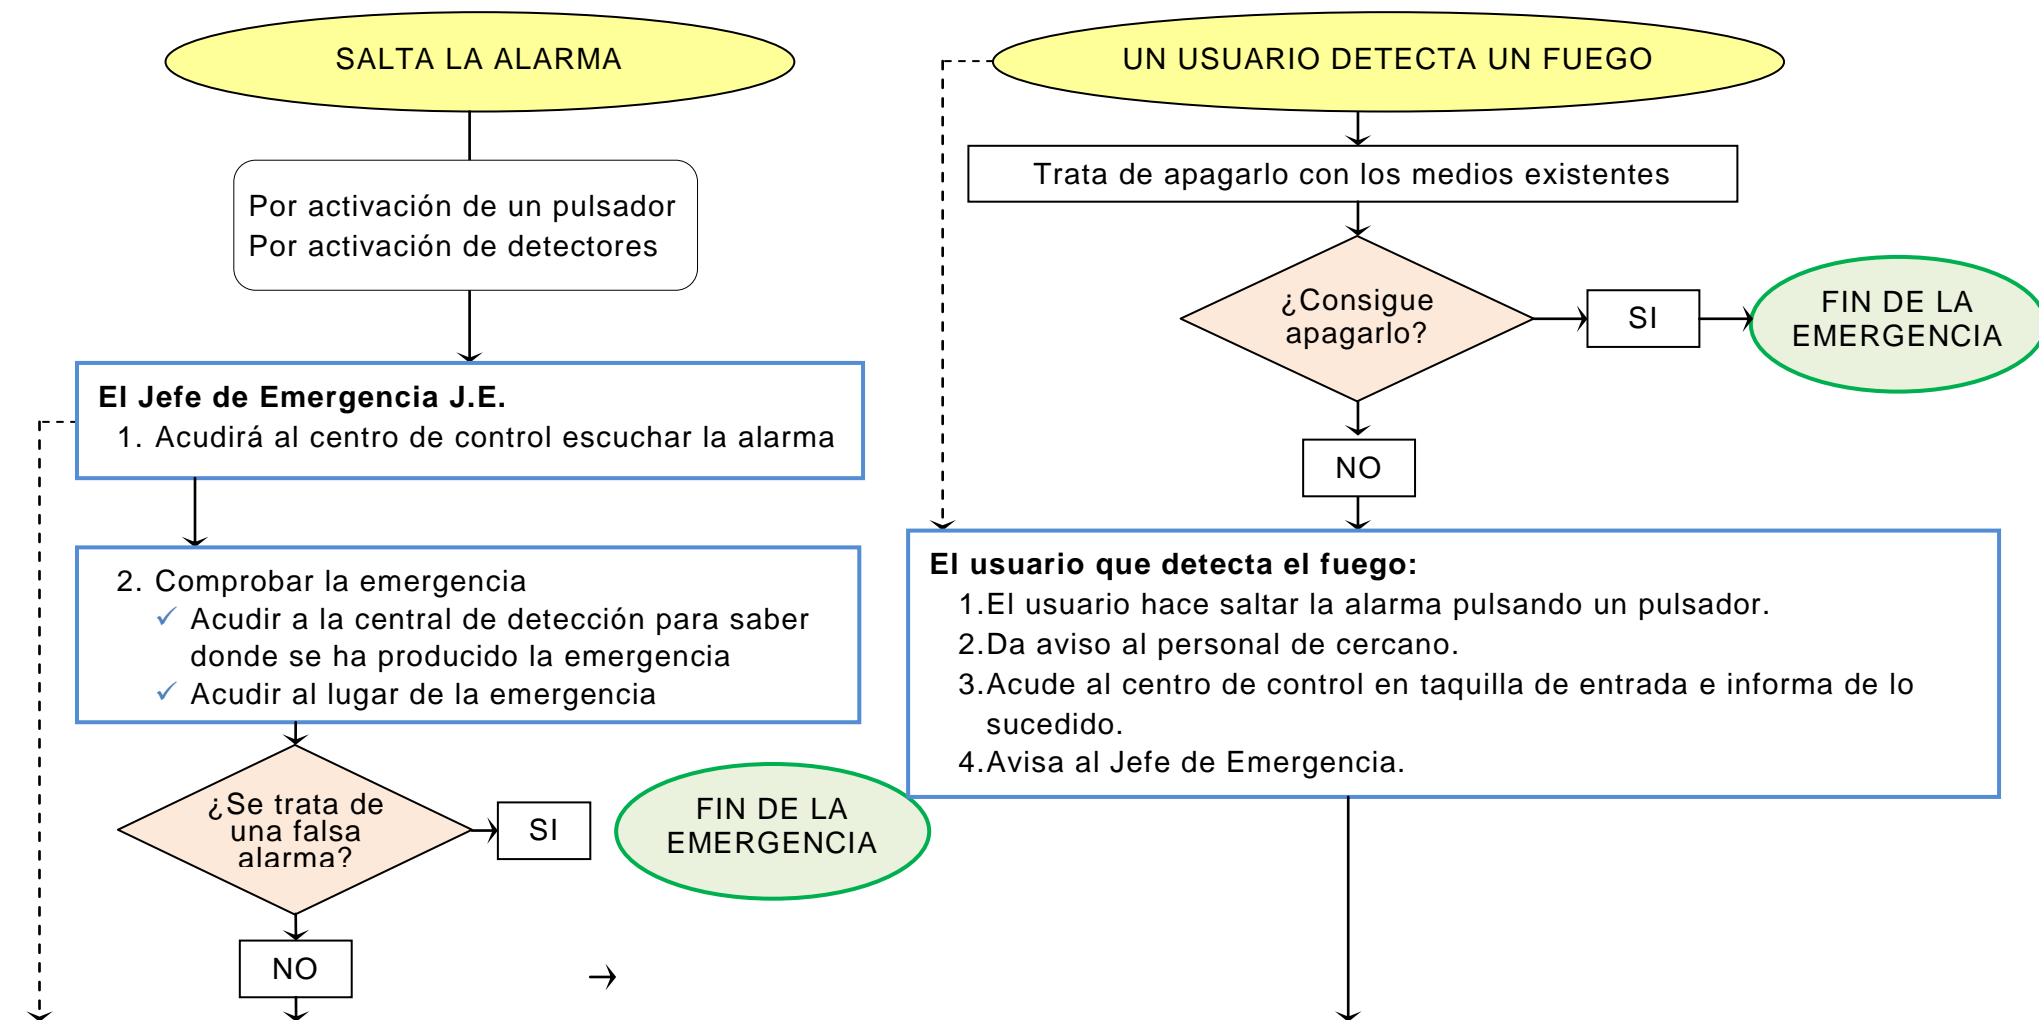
SALTA LA ALARMA

Por activación de un pulsador
Por activación de detectores

El Jefe de Emergencia J.E.
1. Acudirá al centro de control escuchar la alarma

2. Comprobar la emergencia
✓ Acudir a la central de detección para saber donde se ha producido la emergencia
✓ Acudir al lugar de la emergencia

¿Se trata de una falsa alarma?

SI

FIN DE LA EMERGENCIA

NO

UN USUARIO DETECTA UN FUEGO

Trata de apagarlo con los medios existentes

¿Consigue apagarlo?

SI

FIN DE LA EMERGENCIA

NO

El usuario que detecta el fuego:
1.El usuario hace saltar la alarma pulsando un pulsador.
2.Da aviso al personal de cercano.
3.Acude al centro de control en taquilla de entrada e informa de lo sucedido.
4.Avisa al Jefe de Emergencia.